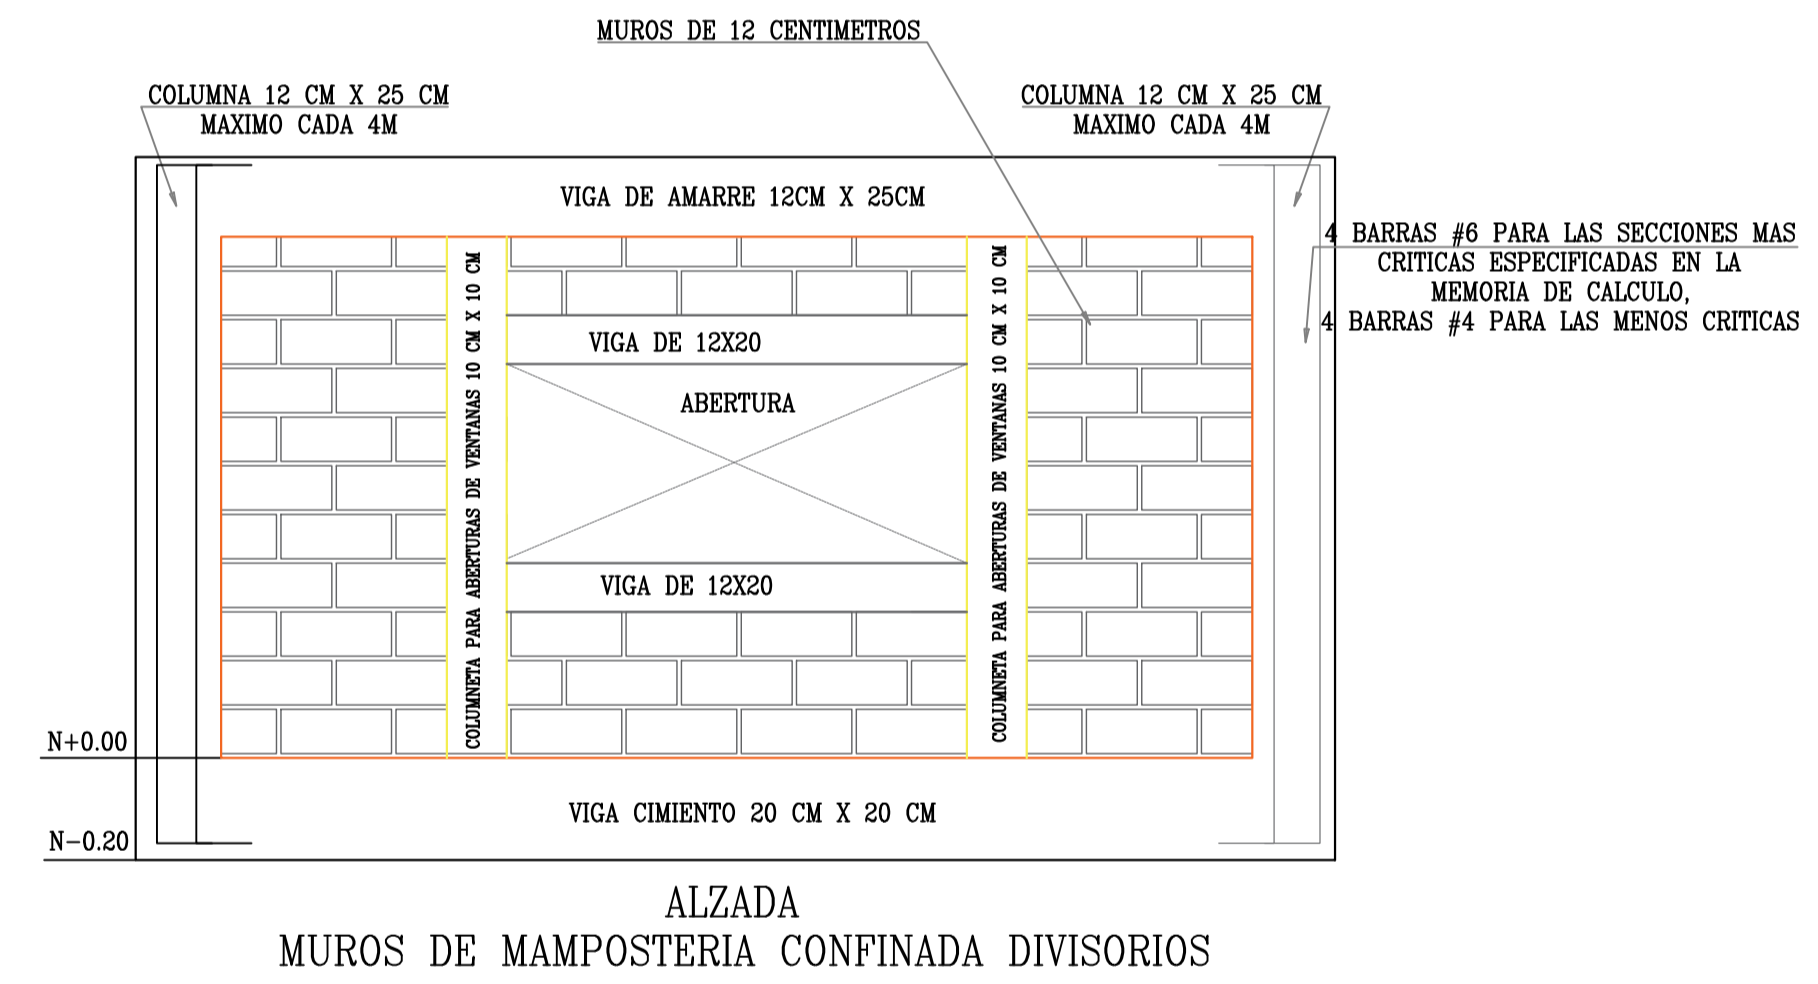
MUROS DE 12 CENTIMETROS

COLUMNA 12 CM X 25 CM
MAXIMO CADA 4M

COLUMNA 12 CM X 25 CM
MAXIMO CADA 4M

VIGA DE AMARRE 12CM X 25CM

4 BARRAS #6 PARA LAS SECCIONES MAS CRITICAS ESPECIFICADAS EN LA MEMORIA DE CALCULO,
4 BARRAS #4 PARA LAS MENOS CRITICAS

COLUMNETA PARA ABERTURAS DE VENTANAS 10 CM X 10 CM

VIGA DE 12X20

ABERTURA

VIGA DE 12X20

COLUMNETA PARA ABERTURAS DE VENTANAS 10 CM X 10 CM

N+0.00

VIGA CIMIENTO 20 CM X 20 CM

N-0.20

ALZADA
MUROS DE MAMPOSTERIA CONFINADA DIVISORIOS